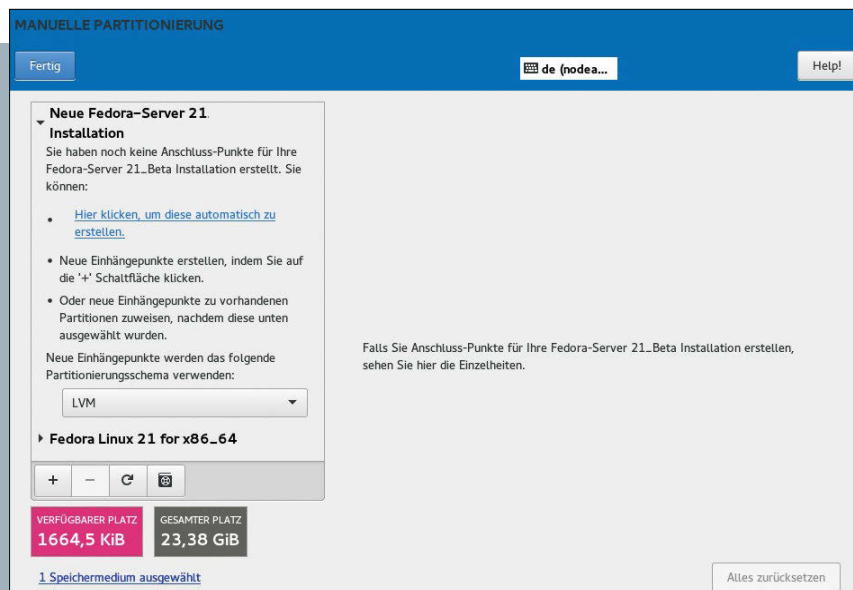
MANUELLE PARTITIONIERUNG

Fertig

de (nodea...

Help!

Neue Fedora-Server 21 Installation

Sie haben noch keine Anschluss-Punkte für Ihre Fedora-Server 21_Beta Installation erstellt. Sie können:

- Hier klicken, um diese automatisch zu erstellen.
- Neue Einhängepunkte erstellen, indem Sie auf die '+' Schaltfläche klicken.
- Oder neue Einhängepunkte zu vorhandenen Partitionen zuweisen, nachdem diese unten ausgewählt wurden.

Neue Einhängepunkte werden das folgende Partitionierungsschema verwenden:

LVM

Fedora Linux 21 for x86_64

+ –

VERFÜGBARER PLATZ
1664,5 KiB

GESAMTER PLATZ
23,38 GiB

1 Speichermedium ausgewählt

Falls Sie Anschluss-Punkte für Ihre Fedora-Server 21_Beta Installation erstellen, sehen Sie hier die Einzelheiten.

Alles zurücksetzen